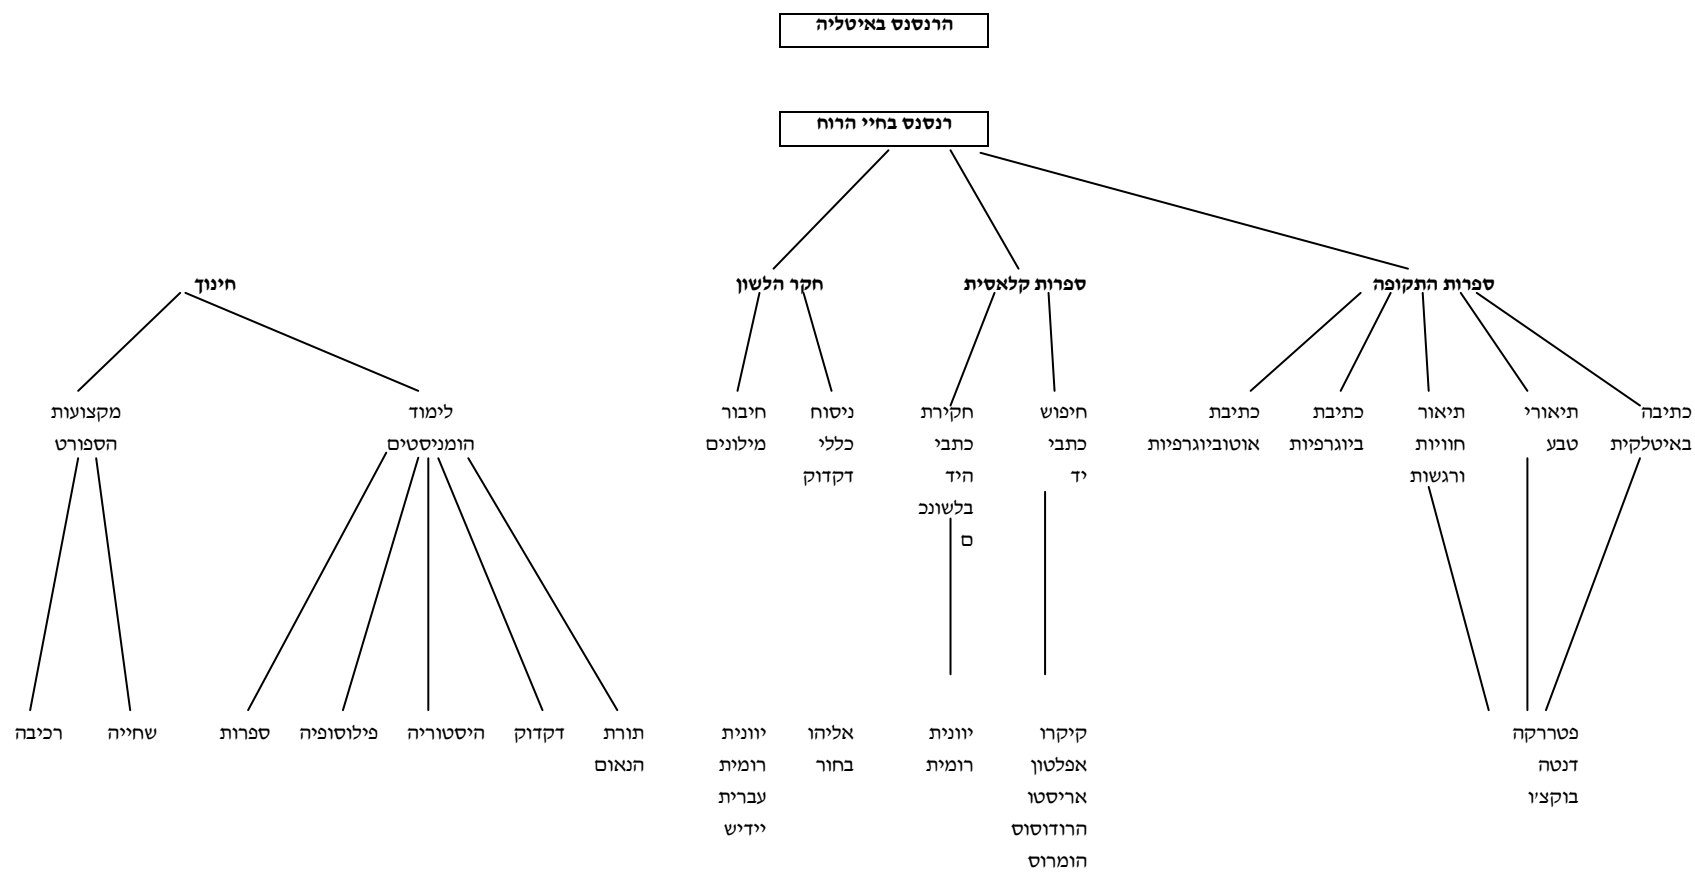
הרנסנס באיטליה

רנסנס בחיי הרוח

ספרות התקופה

כתיבה באיטלקית

תיאורי טבע

תיאור חוויות ורגשות

כתיבת ביוגרפיות

כתיבת אוטוביוגרפיות

פטררקה
דנטה
בוקצ'ו

ספרות קלאסית

חיפוש כתבי יד

קיקרו
אפלטון
אריסטו
הרודוסוס
הומרוס

חקירת כתבי היד בלשונכם

יוונית
רומית

חקר הלשון

ניסוח כללי דקדוק

אליהו בחור

חיבור מילונים

יוונית
רומית
עברית
יידיש

חינוך

לימוד הומניסטים

תורת הנאום

דקדוק

היסטוריה

פילוסופיה

ספרות

מקצועות הספורט

שחייה

רכיבה